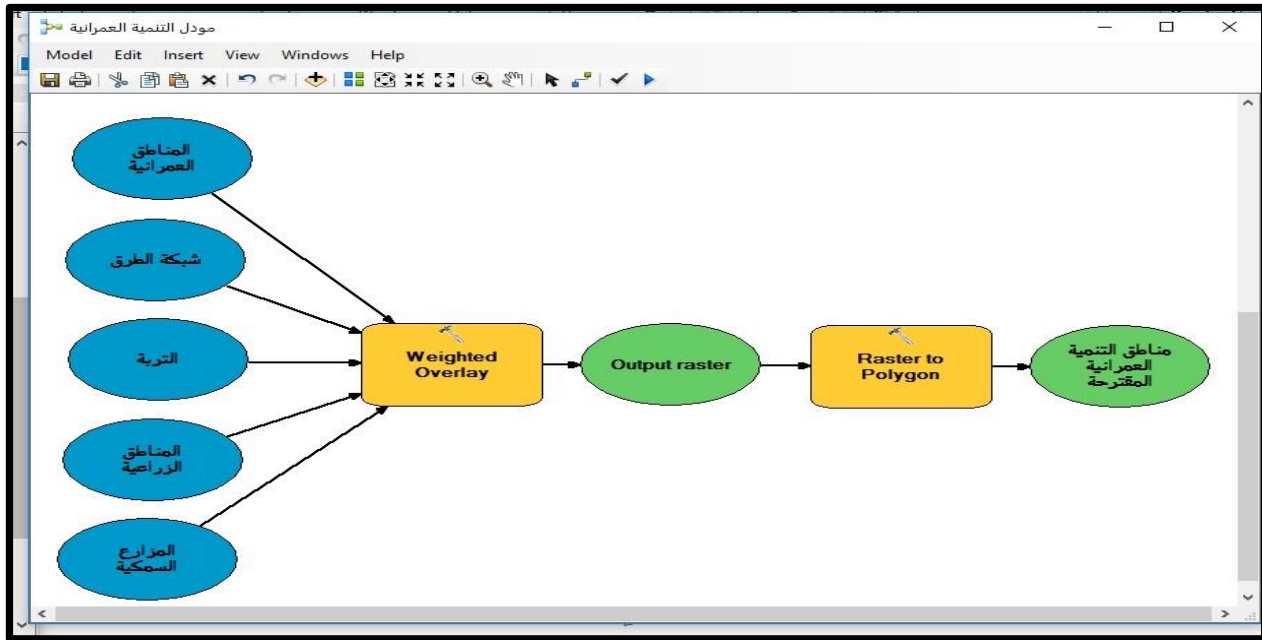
مودل التنمية العمرانية

Model Edit Insert View Windows Help

المناطق العمرانية

شبكة الطرق

التربة

المناطق الزراعية

المزارع السمكية

Weighted Overlay

Output raster

Raster to Polygon

مناطق التنمية العمرانية المقترحة